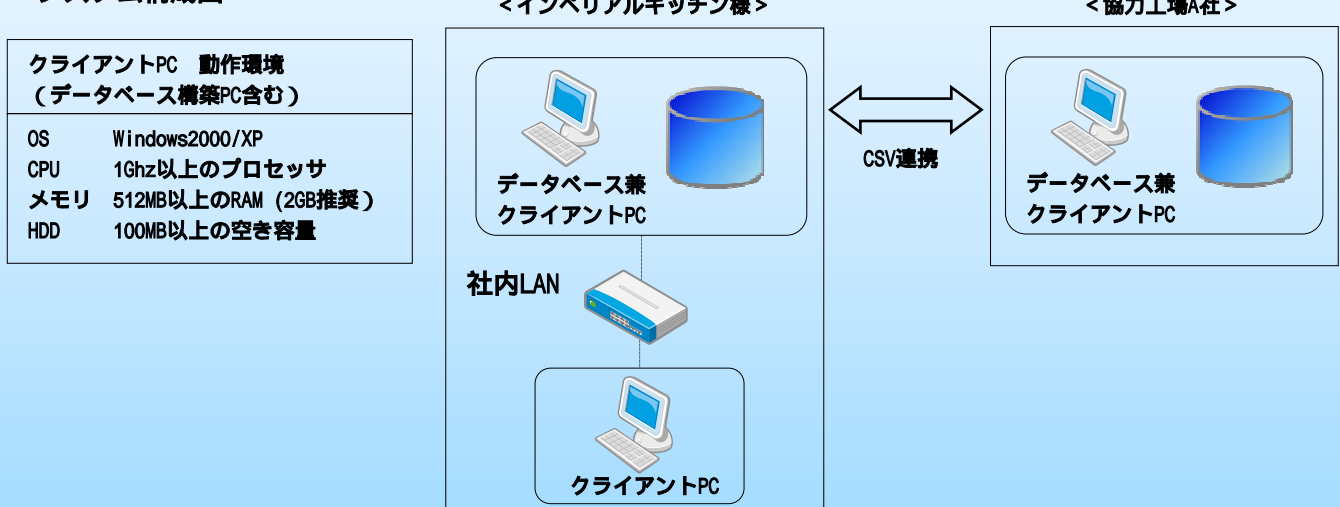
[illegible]構成図

<インペリアルキッチン様>

<協力工場A社>

クライアントPC 動作環境
(データベース構築PC含む)

| | |
|---|---|
| OS | Windows2000/XP |
| CPU | 1Ghz以上のプロセッサ |
| メモリ | 512MB以上のRAM (2GB推奨) |
| HDD | 100MB以上の空き容量 |

データベース兼
クライアントPC

CSV連携

データベース兼
クライアントPC

社内LAN

クライアントPC